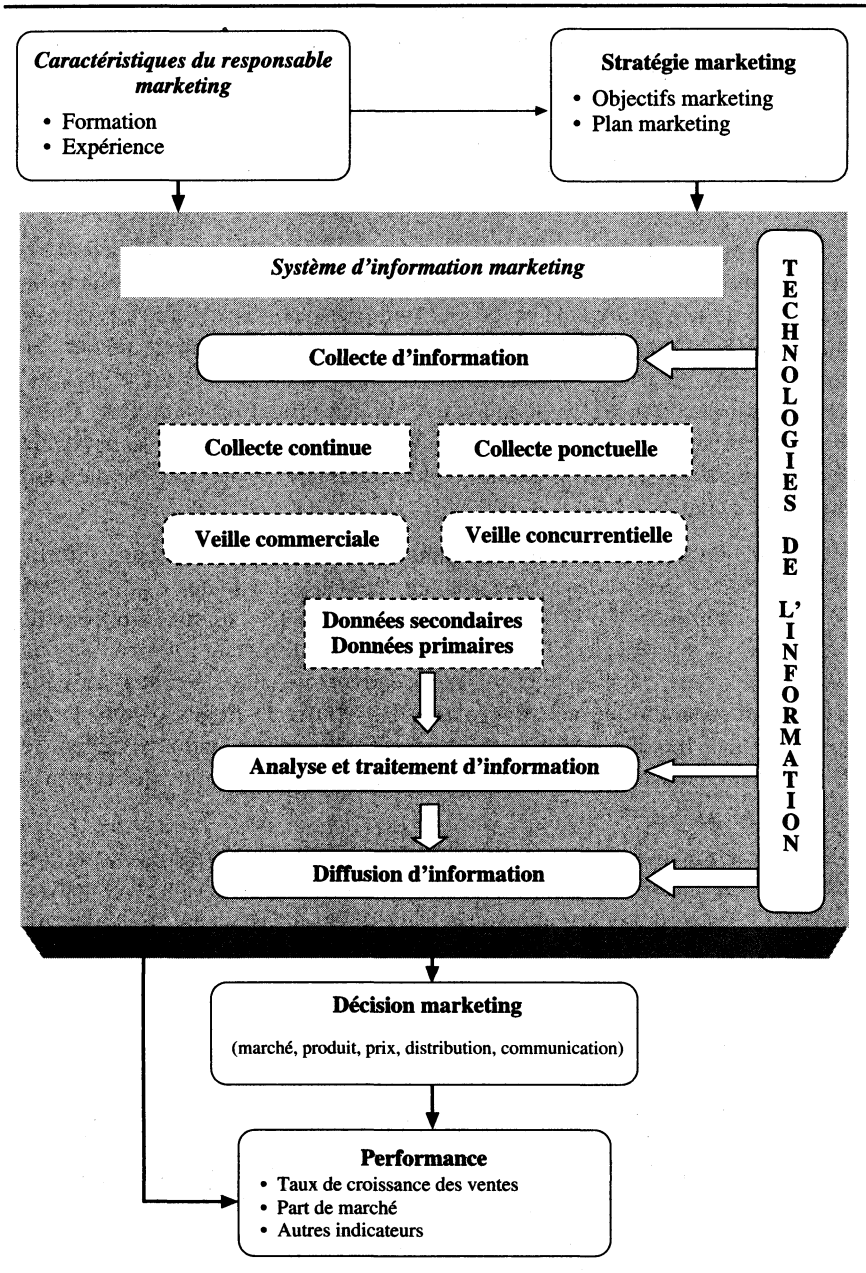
Caractéristiques du responsable marketing
• Formation
• Expérience

Stratégie marketing
• Objectifs marketing
• Plan marketing

Système d'information marketing

TECHNOLOGIES DE L'INFORMATION

Collecte d'information

Collecte continue

Collecte ponctuelle

Veille commerciale

Veille concurrentielle

Données secondaires
Données primaires

Analyse et traitement d'information

Diffusion d'information

Décision marketing
(marché, produit, prix, distribution, communication)

Performance
• Taux de croissance des ventes
• Part de marché
• Autres indicateurs